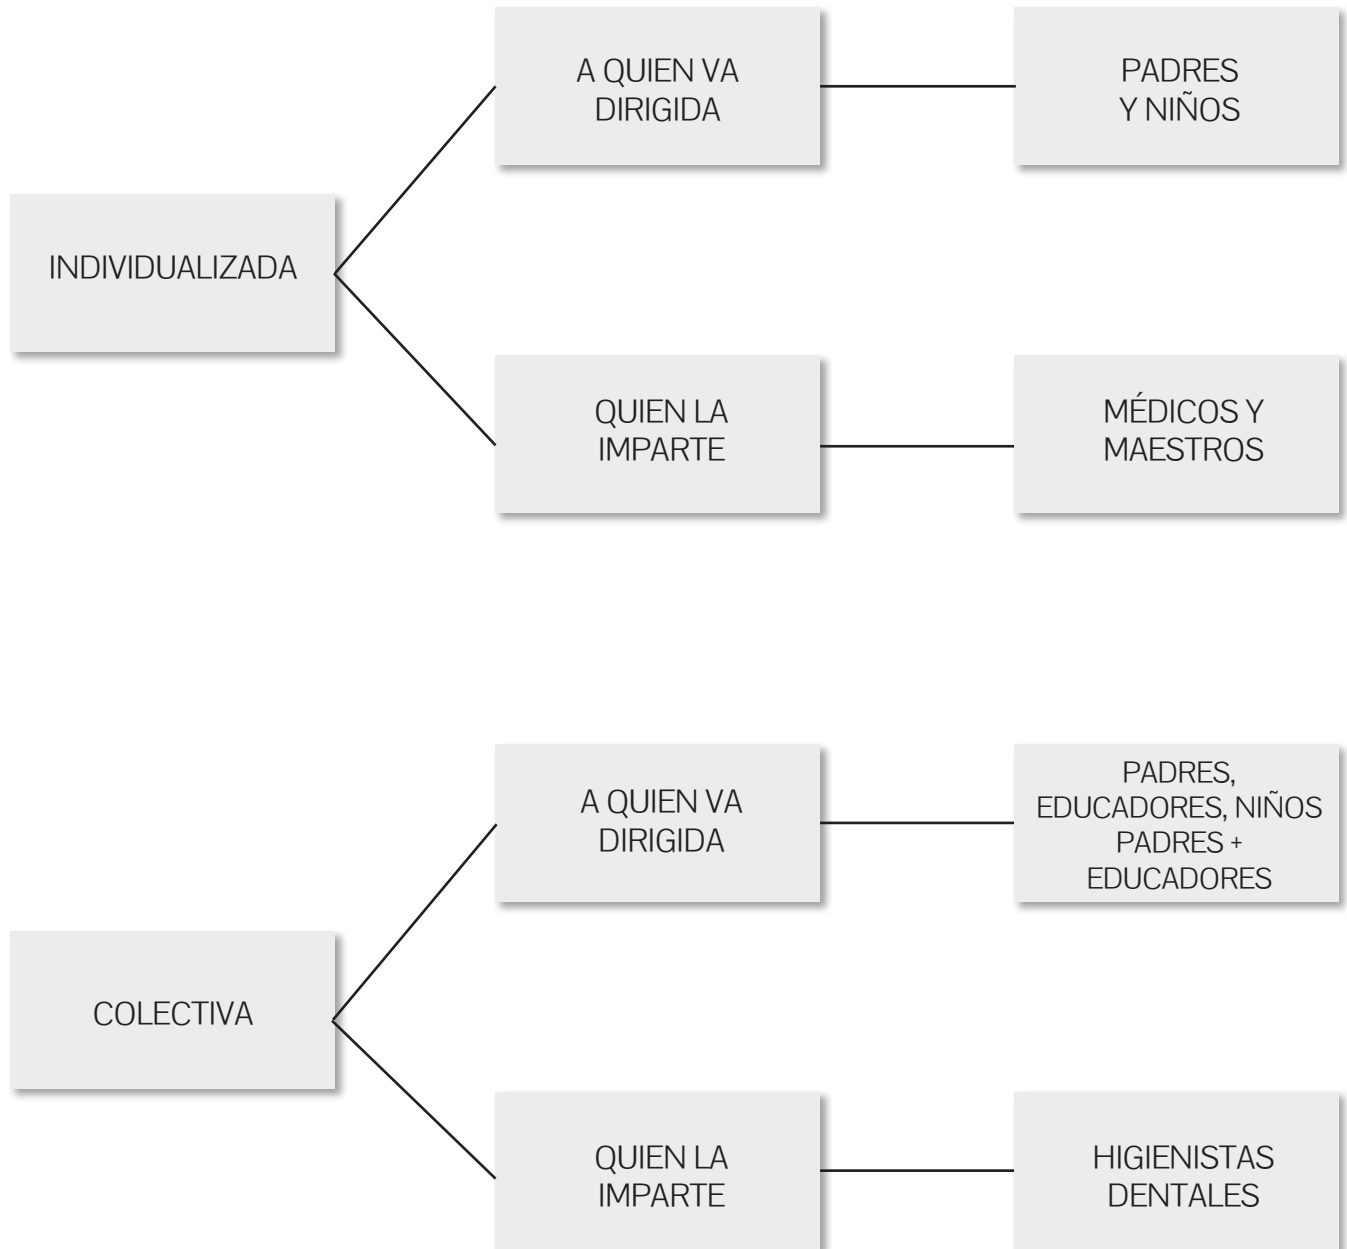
INDIVIDUALIZADA

A QUIEN VA DIRIGIDA

PADRES Y NIÑOS

QUIEN LA IMPARTE

MÉDICOS Y MAESTROS

COLECTIVA

A QUIEN VA DIRIGIDA

PADRES, EDUCADORES, NIÑOS PADRES + EDUCADORES

QUIEN LA IMPARTE

HIGIENISTAS DENTALES